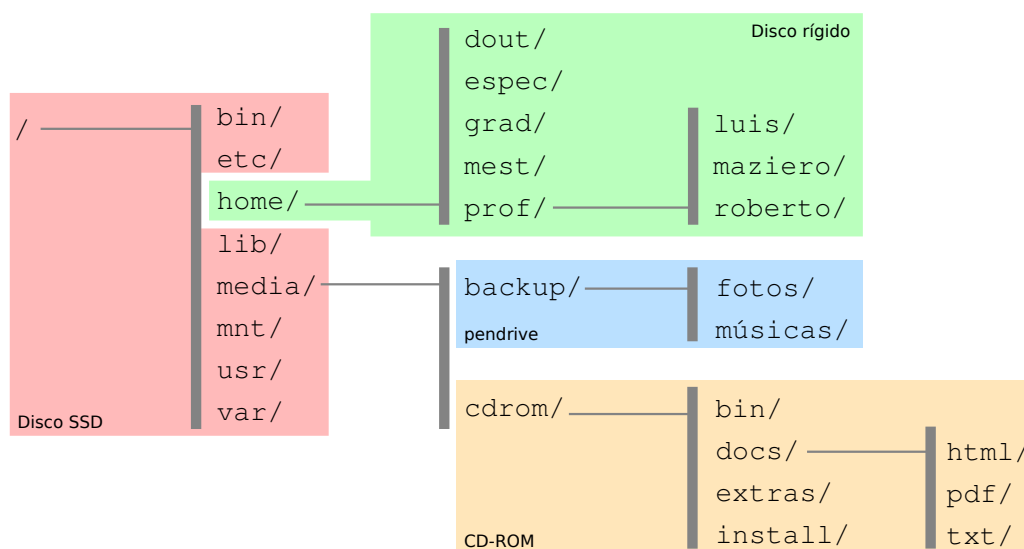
/

bin/
etc/
home/
lib/
media/
mnt/
usr/
var/

Disco SSD

Disco rígido

dout/
espec/
grad/
mest/
prof/

luis/
maziero/
roberto/

backup/

pendrive

fotos/
músicas/

cdrom/

CD-ROM

bin/
docs/
extras/
install/

html/
pdf/
txt/